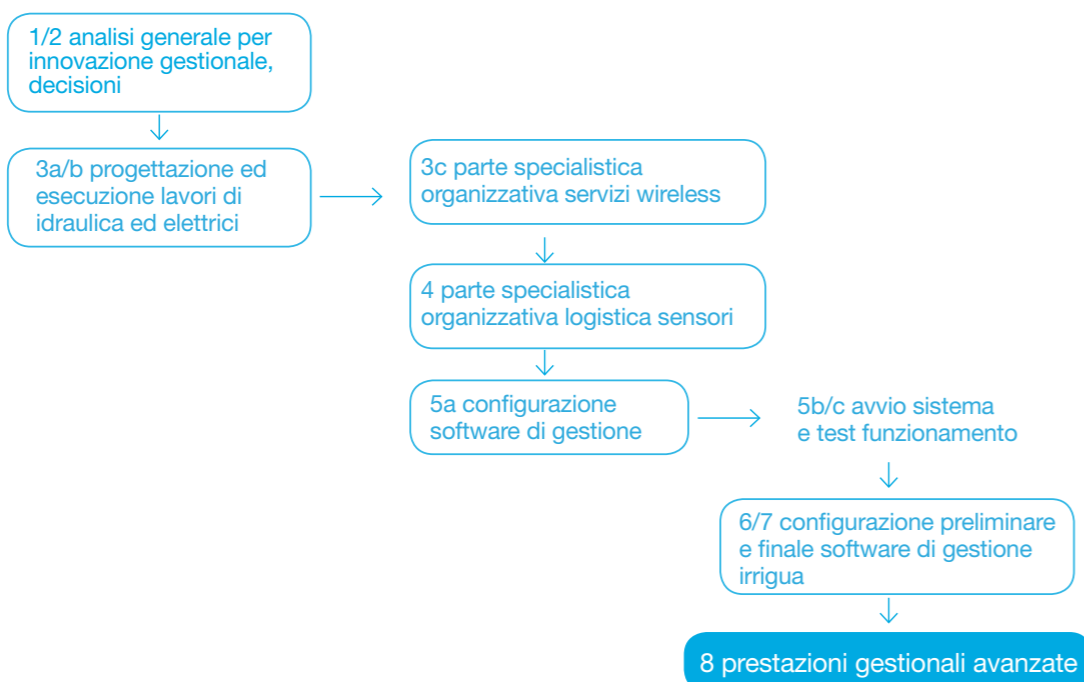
1/2 analisi generale per innovazione gestionale, decisioni

3a/b progettazione ed esecuzione lavori di idraulica ed elettrici

3c parte specialistica organizzativa servizi wireless

4 parte specialistica organizzativa logistica sensori

5a configurazione software di gestione

5b/c avvio sistema e test funzionamento

6/7 configurazione preliminare e finale software di gestione irrigua

8 prestazioni gestionali avanzate